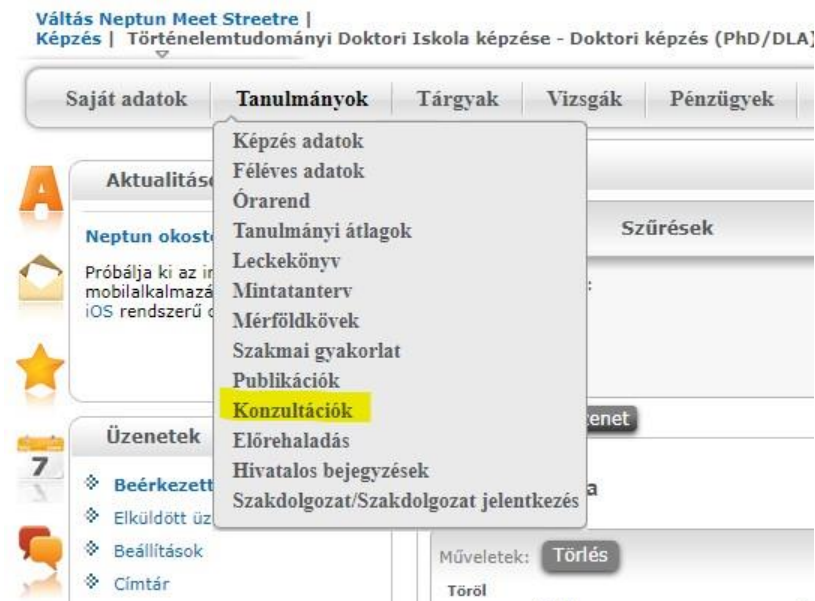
Váltás Neptun Meet Streetre |
Képzés | Történelemtudományi Doktori Iskola képzése - Doktori képzés (PhD/DLA)

Saját adatok | Tanulmányok | Tárgyak | Vizsgák | Pénzügyek

Képzés adatok
Féléves adatok
Órarend
Tanulmányi átlagok
Leckekönyv
Mintatanterv
Mérföldkövek
Szakmai gyakorlat
Publikációk
Konzultációk
Előrehaladás
Hivatalos bejegyzések
Szakdolgozat/Szakdolgozat jelentkezés

Aktualitás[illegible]

Neptun okos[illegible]

Próbálja ki az i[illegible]
mobilalkalmaz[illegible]
iOS rendszerű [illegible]

Szűrések

:

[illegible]enet

Üzenetek

Beérkezett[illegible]
Elküldött üz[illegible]
Beállítások
Címtár

a

Műveletek: Törlés

Töröl

7